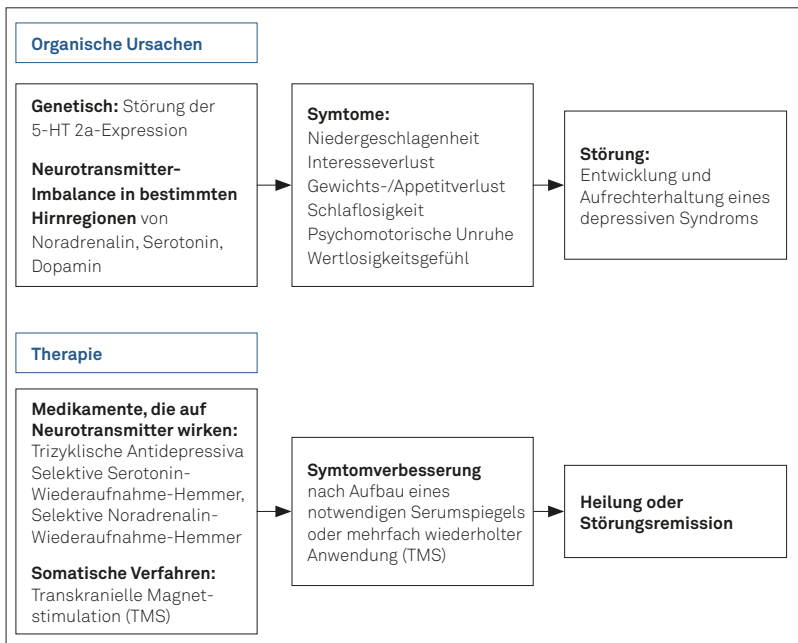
Organische Ursachen

**Genetisch:** Störung der 5-HT 2a-Expression

**Neurotransmitter-Imbalance in bestimmten Hirnregionen** von Noradrenalin, Serotonin, Dopamin

**Symtome:**
Niedergeschlagenheit
Interesseverlust
Gewichts-/Appetitverlust
Schlaflosigkeit
Psychomotorische Unruhe
Wertlosigkeitsgefühl

**Störung:**
Entwicklung und Aufrechterhaltung eines depressiven Syndroms

Therapie

**Medikamente, die auf Neurotransmitter wirken:**
Trizyklische Antidepressiva
Selektive Serotonin-Wiederaufnahme-Hemmer,
Selektive Noradrenalin-Wiederaufnahme-Hemmer

**Somatische Verfahren:**
Transkranielle Magnetstimulation (TMS)

**Symtomverbesserung**
nach Aufbau eines notwendigen Serumspiegels oder mehrfach wiederholter Anwendung (TMS)

**Heilung oder Störungsremission**